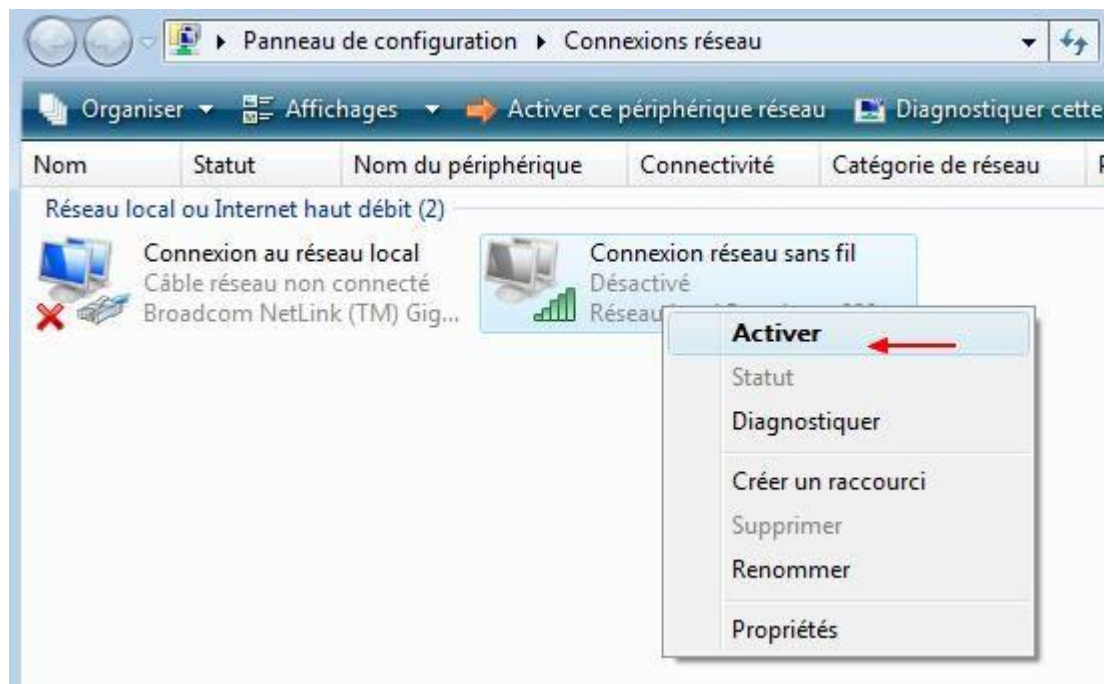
▸ Panneau de configuration ▸ Connexions réseau

Organiser ▾ Affichages ▾ Activer ce périphérique réseau Diagnostiquer cette

| Nom | Statut | Nom du périphérique | Connectivité | Catégorie de réseau |
|---|---|---|---|---|

Réseau local ou Internet haut débit (2)

Connexion au réseau local
Câble réseau non connecté
Broadcom NetLink (TM) Gig...

Connexion réseau sans fil
Désactivé
Réseau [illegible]

Activer
Statut
Diagnostiquer
Créer un raccourci
Supprimer
Renommer
Propriétés